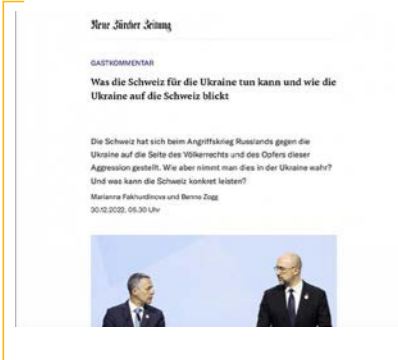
Neue Zürcher Zeitung

GASTKOMMENTAR

Was die Schweiz für die Ukraine tun kann und wie die Ukraine auf die Schweiz blickt

Die Schweiz hat sich beim Angriffskrieg Russlands gegen die Ukraine auf die Seite des Völkerrechts und des Opfers dieser Aggression gestellt. Wie aber nimmt man dies in der Ukraine wahr? Und was kann die Schweiz konkret leisten?

Marianna Fakhurdinova und Benno Zogg
30.12.2022, 05.30 Uhr